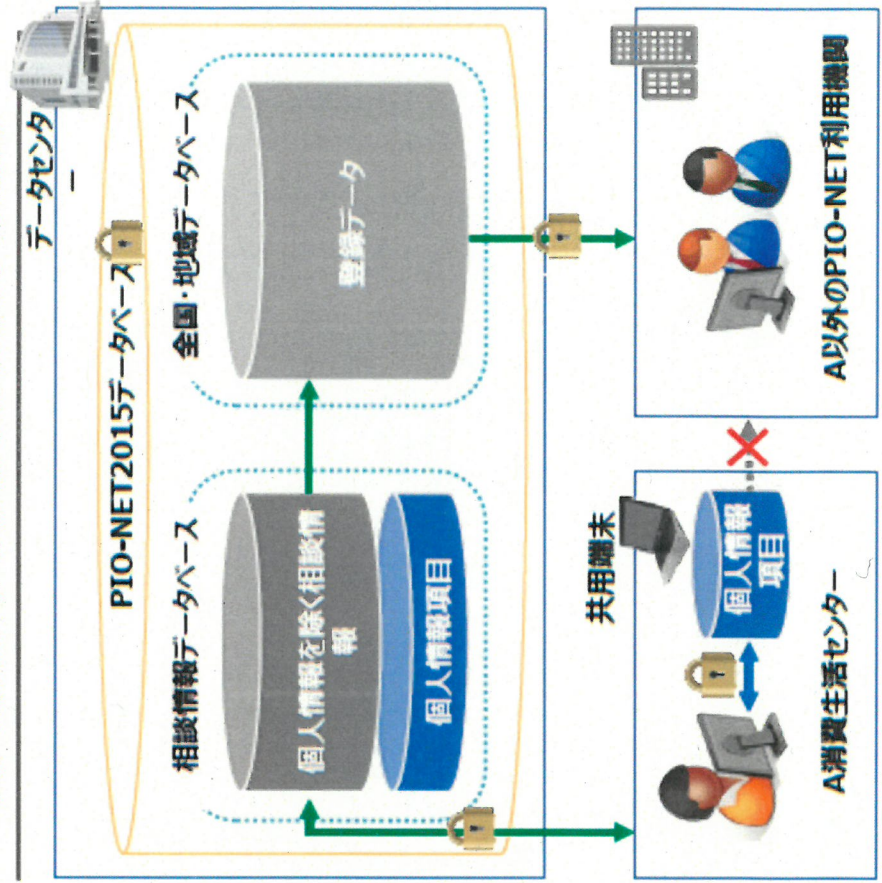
データセンター

PIO-NET2015データベース

全国・地域データベース

登録データ

相談情報データベース

個人情報を除く相談情報

個人情報項目

A以外のPIO-NET利用機関

共用端末

個人情報項目

A消費生活センター